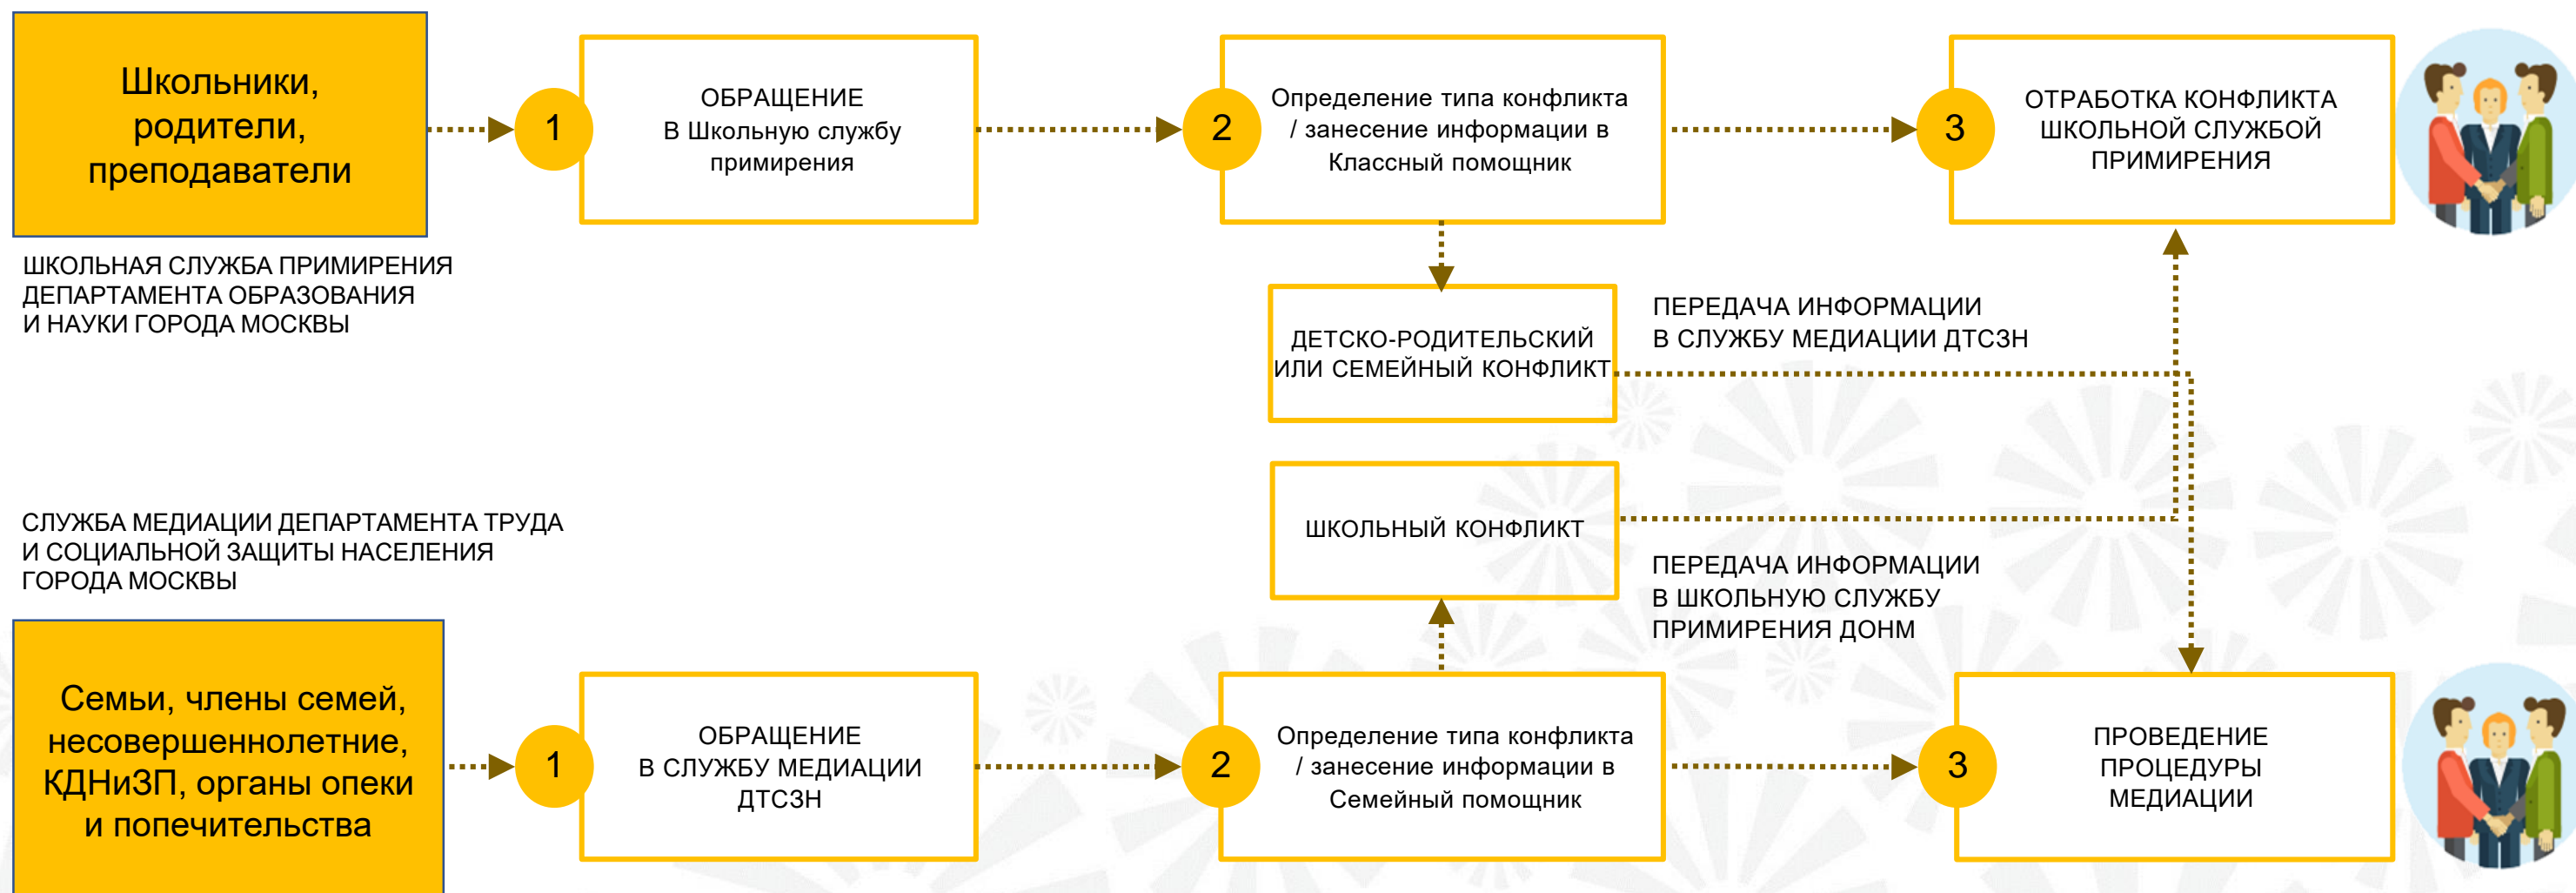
Школьники, родители, преподаватели

1

ОБРАЩЕНИЕ В Школьную службу примирения

2

Определение типа конфликта / занесение информации в Классный помощник

3

ОТРАБОТКА КОНФЛИКТА ШКОЛЬНОЙ СЛУЖБОЙ ПРИМИРЕНИЯ

ШКОЛЬНАЯ СЛУЖБА ПРИМИРЕНИЯ ДЕПАРТАМЕНТА ОБРАЗОВАНИЯ И НАУКИ ГОРОДА МОСКВЫ

ДЕТСКО-РОДИТЕЛЬСКИЙ ИЛИ СЕМЕЙНЫЙ КОНФЛИКТ

ПЕРЕДАЧА ИНФОРМАЦИИ В СЛУЖБУ МЕДИАЦИИ ДТСЗН

ШКОЛЬНЫЙ КОНФЛИКТ

ПЕРЕДАЧА ИНФОРМАЦИИ В ШКОЛЬНУЮ СЛУЖБУ ПРИМИРЕНИЯ ДОНМ

СЛУЖБА МЕДИАЦИИ ДЕПАРТАМЕНТА ТРУДА И СОЦИАЛЬНОЙ ЗАЩИТЫ НАСЕЛЕНИЯ ГОРОДА МОСКВЫ

Семьи, члены семей, несовершеннолетние, КДНиЗП, органы опеки и попечительства

1

ОБРАЩЕНИЕ В СЛУЖБУ МЕДИАЦИИ ДТСЗН

2

Определение типа конфликта / занесение информации в Семейный помощник

3

ПРОВЕДЕНИЕ ПРОЦЕДУРЫ МЕДИАЦИИ